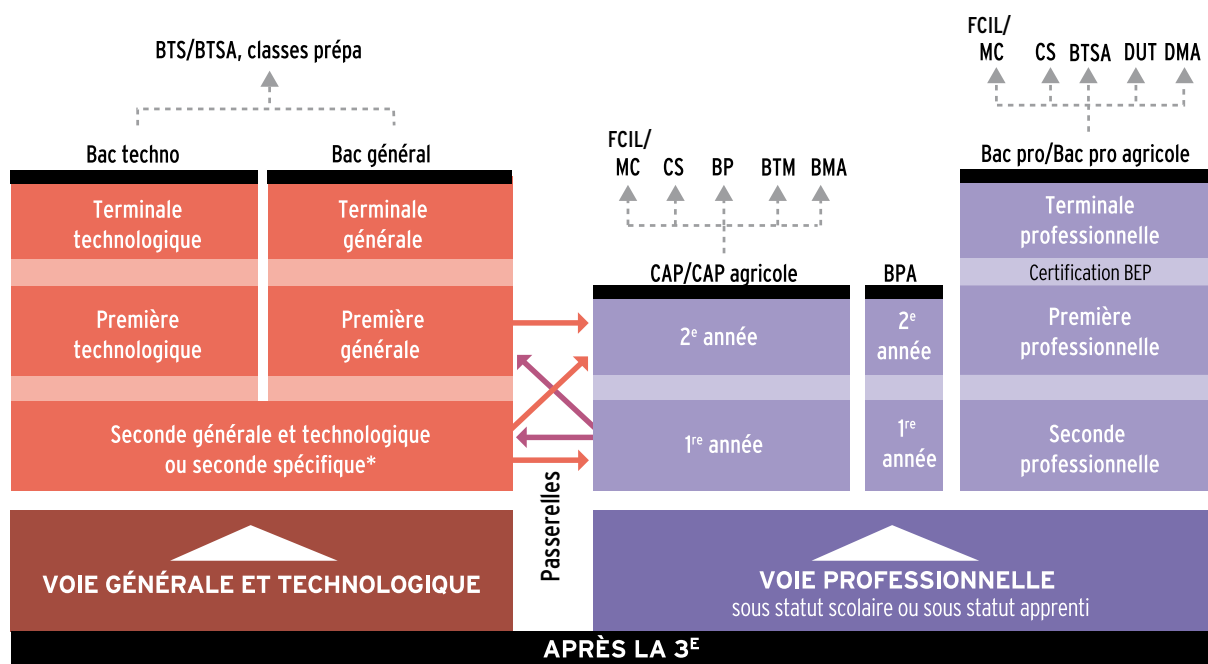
BTS/BTSA, classes prépa

Bac techno

Bac général

Terminale technologique

Terminale générale

Première technologique

Première générale

Seconde générale et technologique ou seconde spécifique*

FCIL/ MC CS BP BTM BMA

CAP/CAP agricole

2$^{e}$ année

1$^{re}$ année

BPA

2$^{e}$ année

1$^{re}$ année

FCIL/ MC CS BTSA DUT DMA

Bac pro/Bac pro agricole

Terminale professionnelle

Certification BEP

Première professionnelle

Seconde professionnelle

Passerelles

VOIE GÉNÉRALE ET TECHNOLOGIQUE

VOIE PROFESSIONNELLE
sous statut scolaire ou sous statut apprenti

APRÈS LA 3$^{E}$